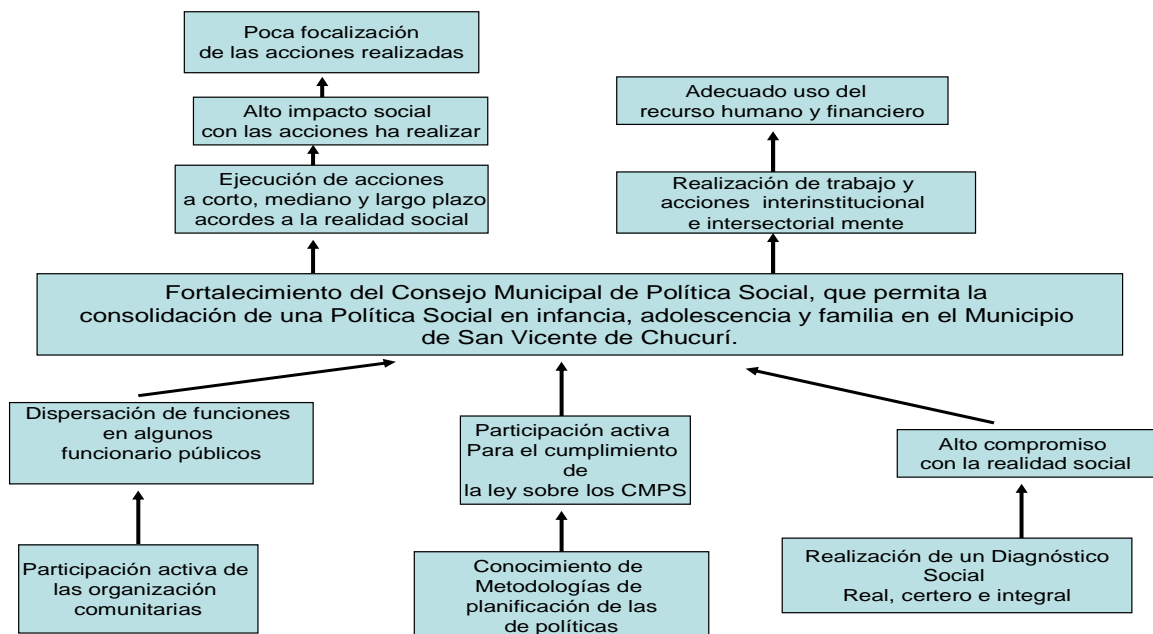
Poca focalización de las acciones realizadas

Alto impacto social con las acciones ha realizar

Ejecución de acciones a corto, mediano y largo plazo acordes a la realidad social

Adecuado uso del recurso humano y financiero

Realización de trabajo y acciones interinstitucional e intersectorial mente

Fortalecimiento del Consejo Municipal de Política Social, que permita la consolidación de una Política Social en infancia, adolescencia y familia en el Municipio de San Vicente de Chucurí.

Dispersación de funciones en algunos funcionario públicos

Participación activa Para el cumplimiento de la ley sobre los CMPS

Alto compromiso con la realidad social

Participación activa de las organización comunitarias

Conocimiento de Metodologías de planificación de las de políticas

Realización de un Diagnóstico Social Real, certero e integral